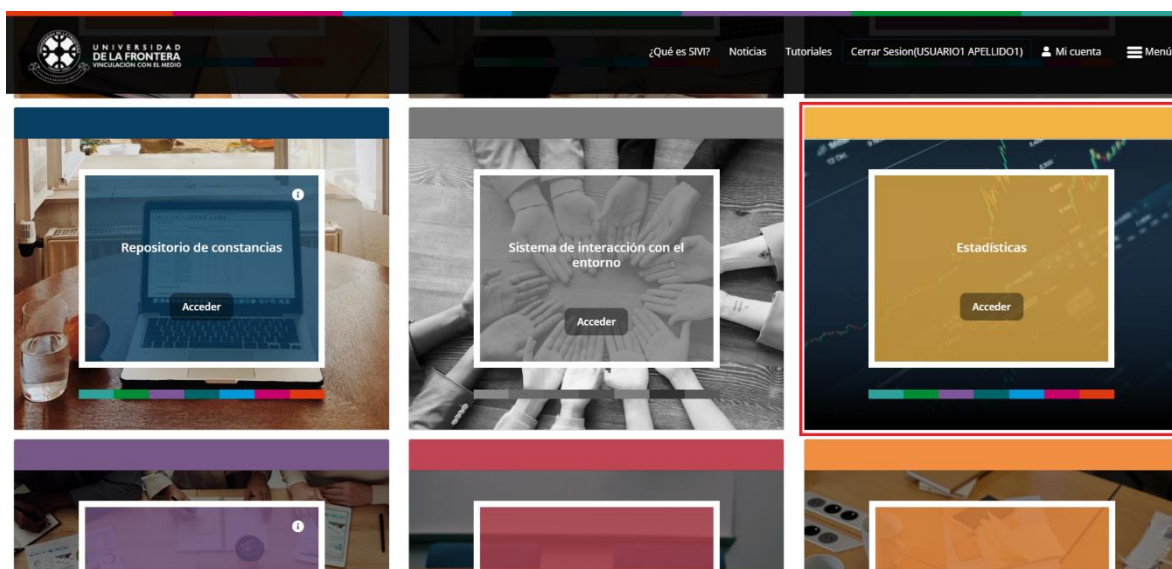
UNIVERSIDAD
DE LA FRONTERA
VINCULACIÓN CON EL MEDIO

¿Qué es SIVI? Noticias Tutoriales Cerrar Sesion(USUARIO1 APELLIDO1) Mi cuenta Menú

Repositorio de constancias
Acceder

Sistema de interacción con el entorno
Acceder

Estadísticas
Acceder